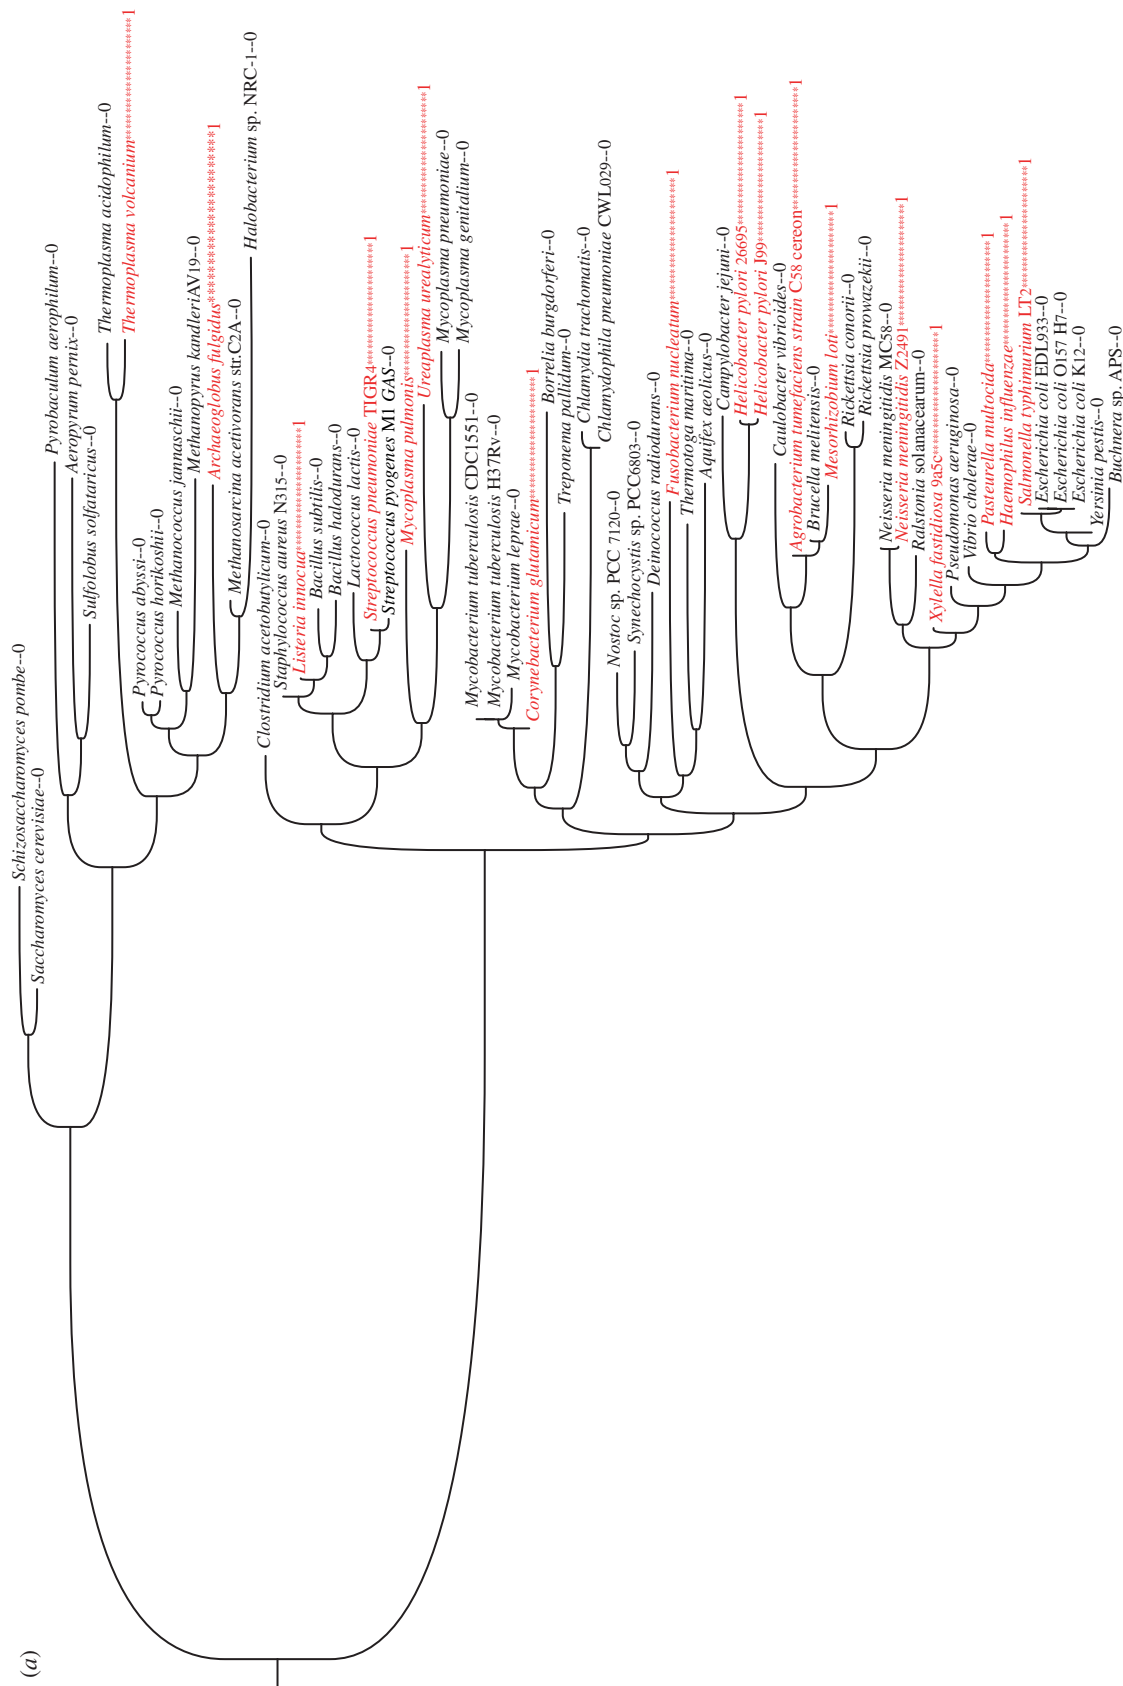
(a)

Saccharomyces cerevisiae--0
Schizosaccharomyces pombe--0
Sulfolobus solfataricus--0
Aeropyrum pernix--0
Pyrobaculum aerophilum--0
Thermoplasma volcanium*****************1
Thermoplasma acidophilum--0
Pyrococcus abyssi--0
Pyrococcus horikoshii--0
Methanococcus jannaschii--0
Methanopyrus kandleri AV19--0
Archaeoglobus fulgidus*********************1
Methanosarcina acetivorans str.C2A--0
Halobacterium sp. NRC-1--0
Clostridium acetobutylicum--0
Staphylococcus aureus N315--0
Listeria innocua*****************1
Bacillus subtilis--0
Bacillus halodurans--0
Lactococcus lactis--0
Streptococcus pneumoniae TIGR4*****************1
Streptococcus pyogenes M1 GAS--0
Mycoplasma pulmonis*****************1
Ureaplasma urealyticum*****************1
Mycoplasma pneumoniae--0
Mycoplasma genitalium--0
Mycobacterium tuberculosis CDC1551--0
Mycobacterium tuberculosis H37Rv--0
Mycobacterium leprae--0
Corynebacterium glutamicum*****************1
Borrelia burgdorferi--0
Treponema pallidum--0
Chlamydia trachomatis--0
Chlamydophila pneumoniae CWL029--0
Nostoc sp. PCC 7120--0
Synechocystis sp. PCC6803--0
Deinococcus radiodurans--0
Fusobacterium nucleatum*****************1
Thermotoga maritima--0
Aquifex aeolicus--0
Campylobacter jejuni--0
Helicobacter pylori 26695*****************1
Helicobacter pylori J99*****************1
Caulobacter vibrioides--0
Agrobacterium tumefaciens strain C58 cereon*****************1
Brucella melitensis--0
Mesorhizobium loti*****************1
Rickettsia conorii--0
Rickettsia prowazekii--0
Neisseria meningitidis MC58--0
Neisseria meningitidis Z2491*****************1
Ralstonia solanacearum--0
Xylella fastidiosa 9a5c*****************1
Pseudomonas aeruginosa--0
Vibrio cholerae--0
Pasteurella multocida*****************1
Haemophilus influenzae*****************1
Salmonella typhimurium LT2*****************1
Escherichia coli EDL933--0
Escherichia coli O157 H7--0
Escherichia coli K12--0
Yersinia pestis--0
Buchnera sp. APS--0